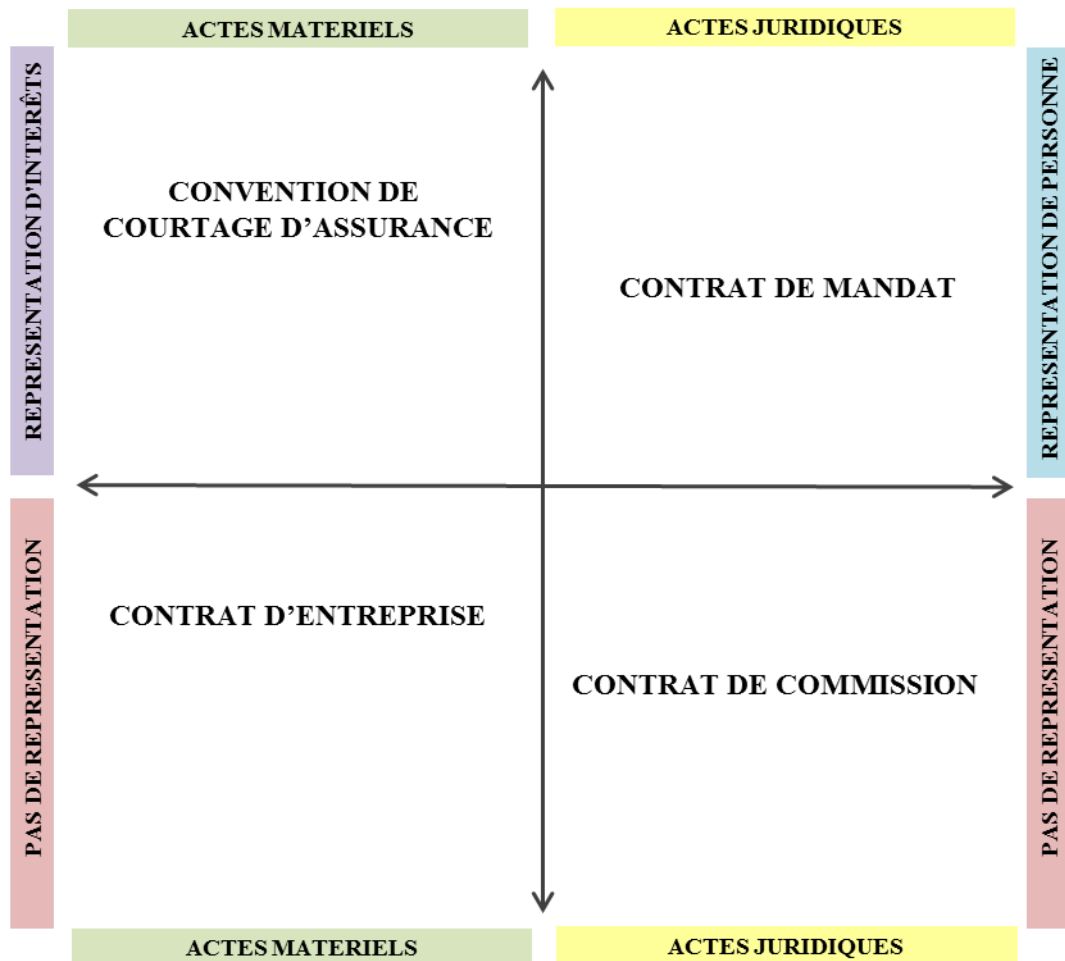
ACTES MATERIELS

ACTES JURIDIQUES

REPRESENTATION D'INTERÊTS

REPRESENTATION DE PERSONNE

CONVENTION DE COURTAGE D'ASSURANCE

CONTRAT DE MANDAT

PAS DE REPRESENTATION

PAS DE REPRESENTATION

CONTRAT D'ENTREPRISE

CONTRAT DE COMMISSION

ACTES MATERIELS

ACTES JURIDIQUES